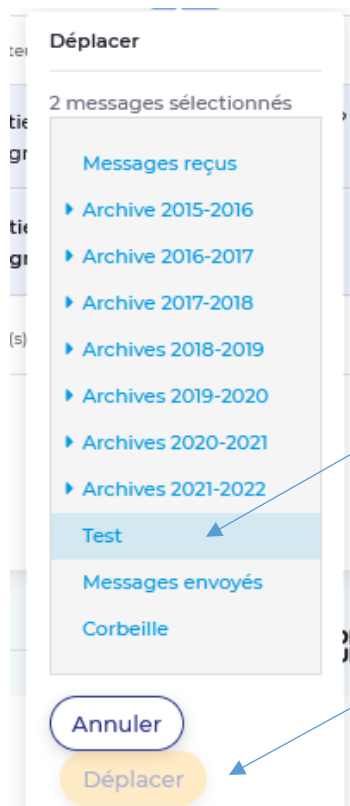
Déplacer

2 messages sélectionnés

Messages reçus

Archive 2015-2016

Archive 2016-2017

Archive 2017-2018

Archives 2018-2019

Archives 2019-2020

Archives 2020-2021

Archives 2021-2022

Test

Messages envoyés

Corbeille

Annuler

Déplacer